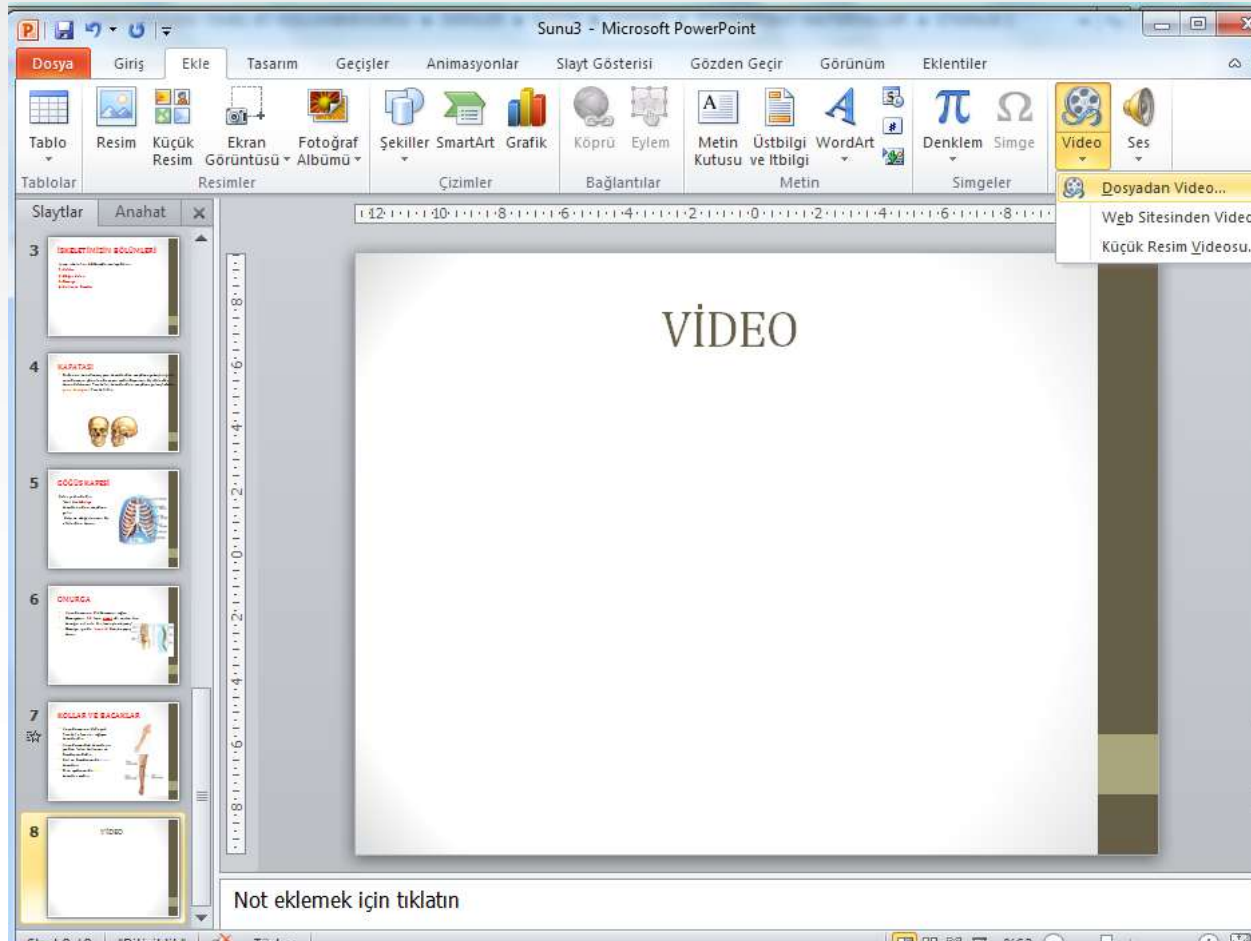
Sunu3 - Microsoft PowerPoint

Dosya Giriş Ekle Tasarım Geçişler Animasyonlar Slayt Gösterisi Gözden Geçir Görünüm Eklentiler

Tablo
Tablolar

Resim Küçük Resim Ekran Görüntüsü Fotoğraf Albümü
Resimler

Şekiller SmartArt Grafik
Çizimler

Köprü Eylem
Bağlantılar

Metin Kutusu Üstbilgi ve Altbilgi WordArt
Metin

Denklem Simge
Simgeler

Video Ses

Dosyadan Video...
Web Sitesinden Video
Küçük Resim Videosu...

Slaytlar Anahat

3 İSKELETİNİZİN BÖLÜMLERİ

4 KAFATASI

5 GÖĞÜS KAFESİ

6 OMURGA

7 KOLLAR VE BACAKLAR

8 VİDEO

12 · 10 · 8 · 6 · 4 · 2 · 0 · 2 · 4 · 6 · 8

VİDEO

Not eklemek için tıklatın